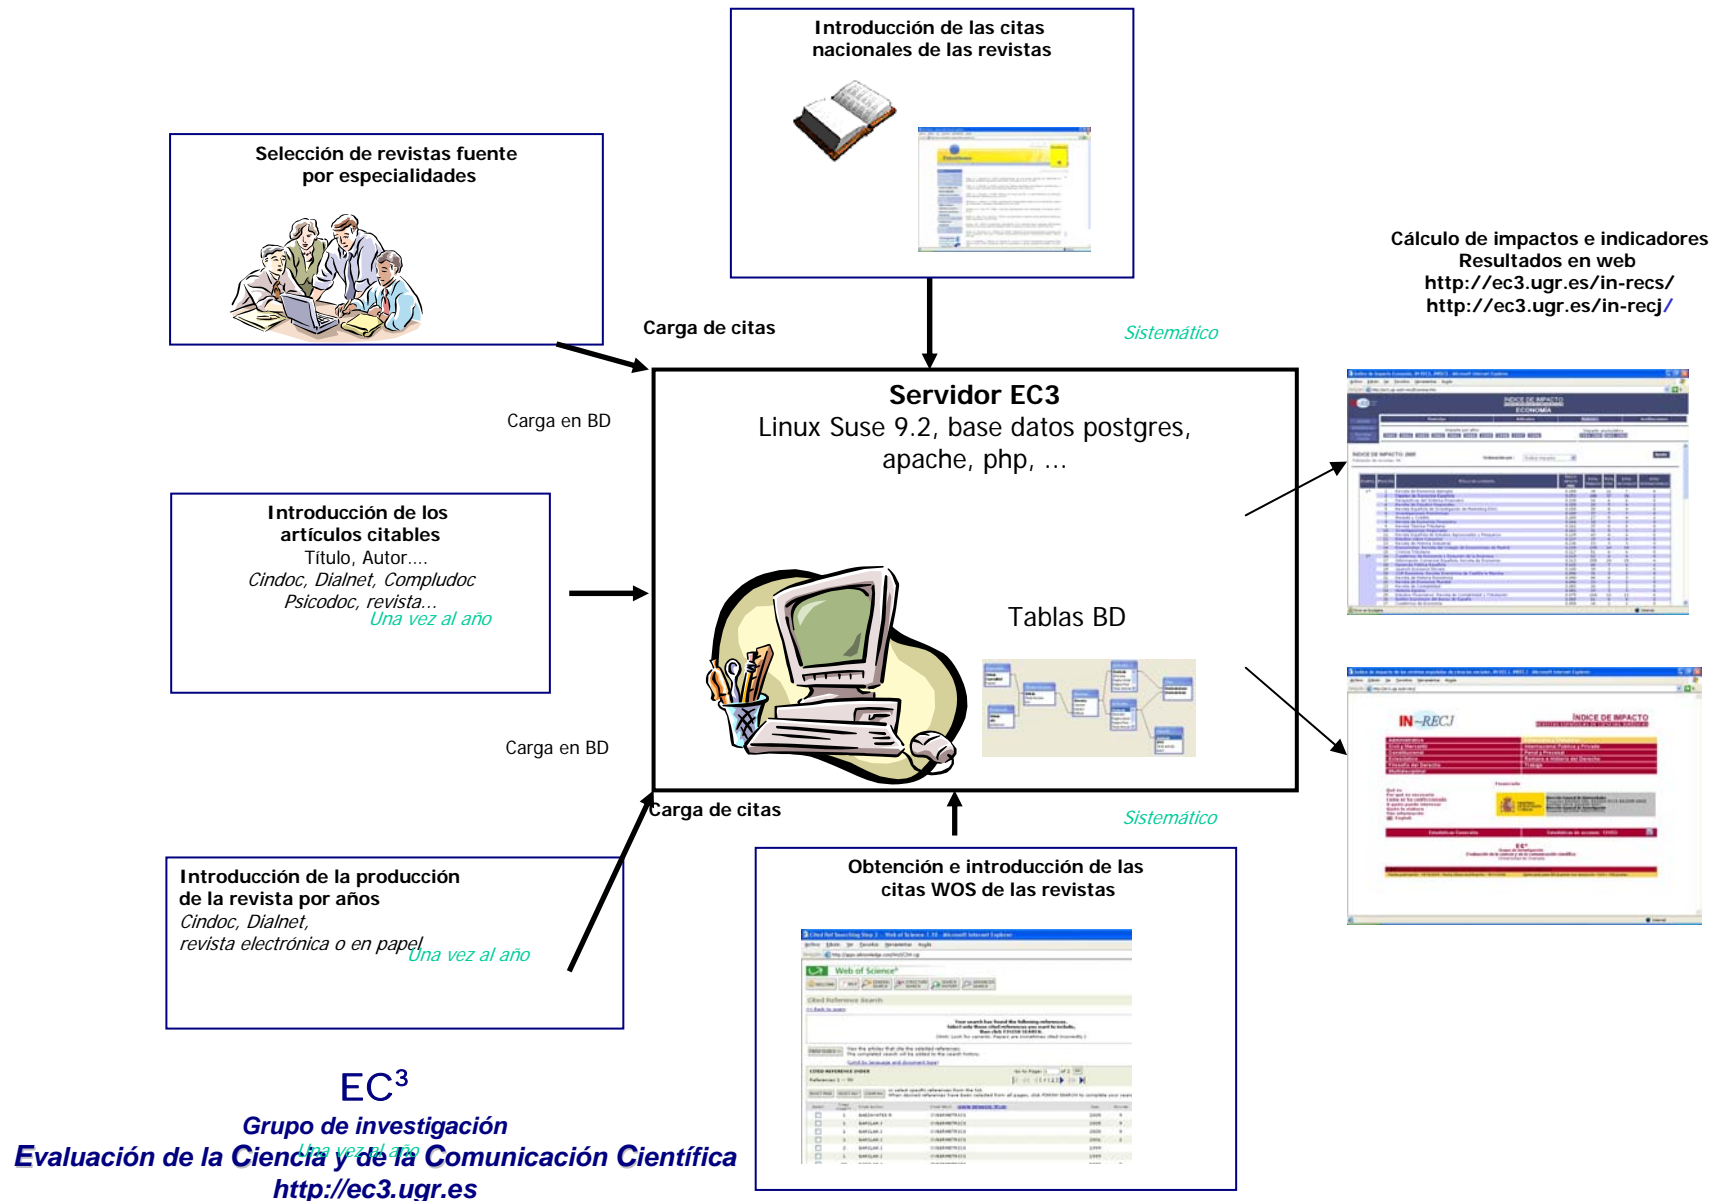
Introducción de las citas nacionales de las revistas

Selección de revistas fuente por especialidades

Cálculo de impactos e indicadores
Resultados en web
http://ec3.ugr.es/in-recs/
http://ec3.ugr.es/in-recj/

Carga de citas

Sistemático

Servidor EC3
Linux Suse 9.2, base datos postgres, apache, php, …

Carga en BD

Introducción de los artículos citables
Título, Autor….
Cindoc, Dialnet, Compludoc
Psicodoc, revista…
Una vez al año

Tablas BD

Carga en BD

Carga de citas

Sistemático

Introducción de la producción de la revista por años
Cindoc, Dialnet,
revista electrónica o en papel
Una vez al año

Obtención e introducción de las citas WOS de las revistas

$EC^3$
Grupo de investigación
Evaluación de la Ciencia y de la Comunicación Científica
Una vez al año
http://ec3.ugr.es